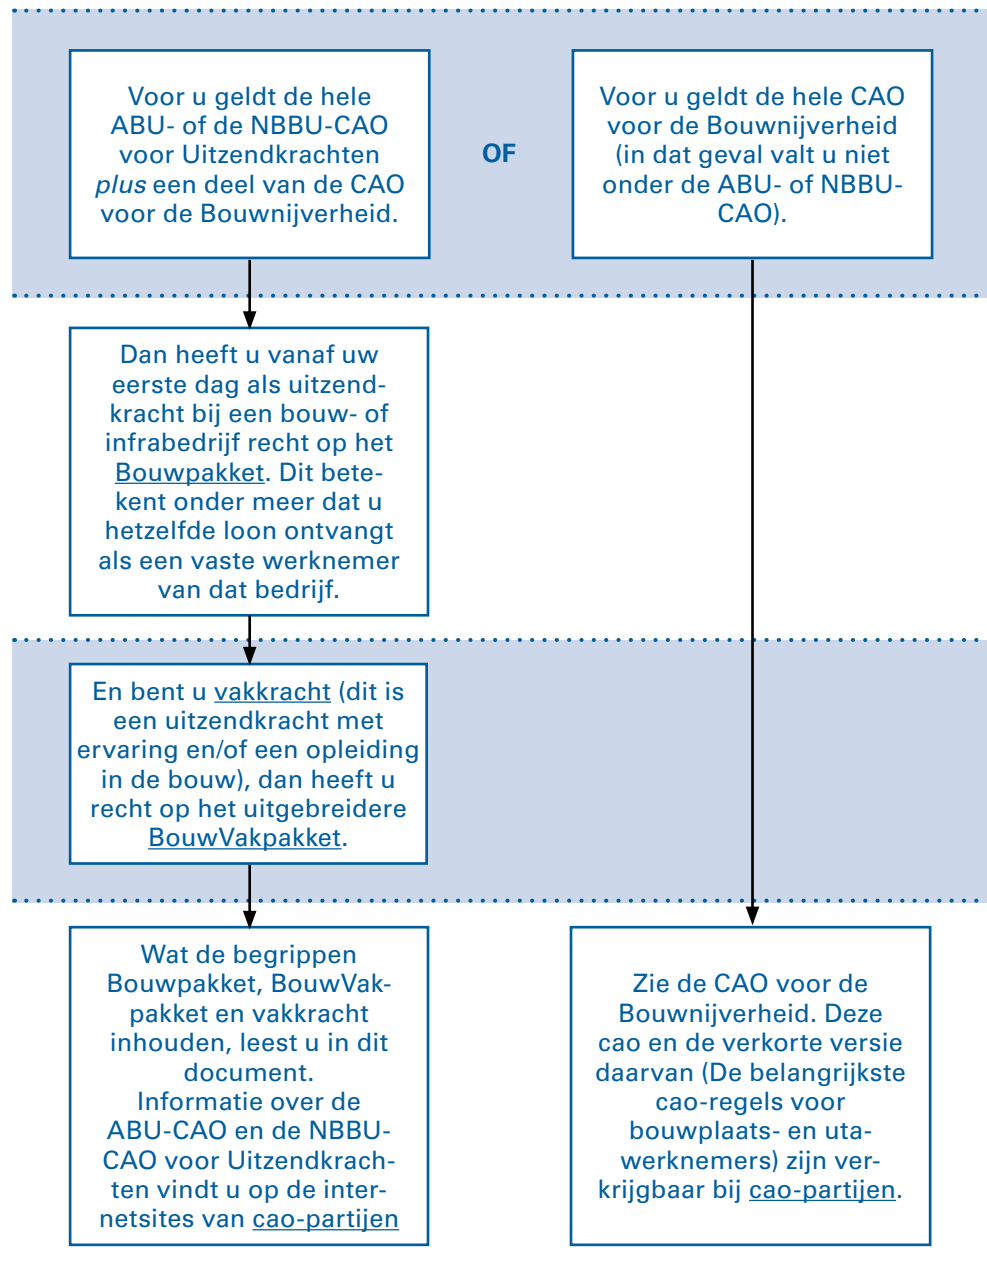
Voor u geldt de hele ABU- of de NBBU-CAO voor Uitzendkrachten *plus* een deel van de CAO voor de Bouwnijverheid.

OF

Voor u geldt de hele CAO voor de Bouwnijverheid (in dat geval valt u niet onder de ABU- of NBBU-CAO).

Dan heeft u vanaf uw eerste dag als uitzendkracht bij een bouw- of infrabedrijf recht op het Bouwpakket. Dit betekent onder meer dat u hetzelfde loon ontvangt als een vaste werknemer van dat bedrijf.

En bent u vakkracht (dit is een uitzendkracht met ervaring en/of een opleiding in de bouw), dan heeft u recht op het uitgebreidere BouwVakpakket.

Wat de begrippen Bouwpakket, BouwVakpakket en vakkracht inhouden, leest u in dit document.
Informatie over de ABU-CAO en de NBBU-CAO voor Uitzendkrachten vindt u op de internetsites van cao-partijen

Zie de CAO voor de Bouwnijverheid. Deze cao en de verkorte versie daarvan (De belangrijkste cao-regels voor bouwplaats- en uta-werknemers) zijn verkrijgbaar bij cao-partijen.